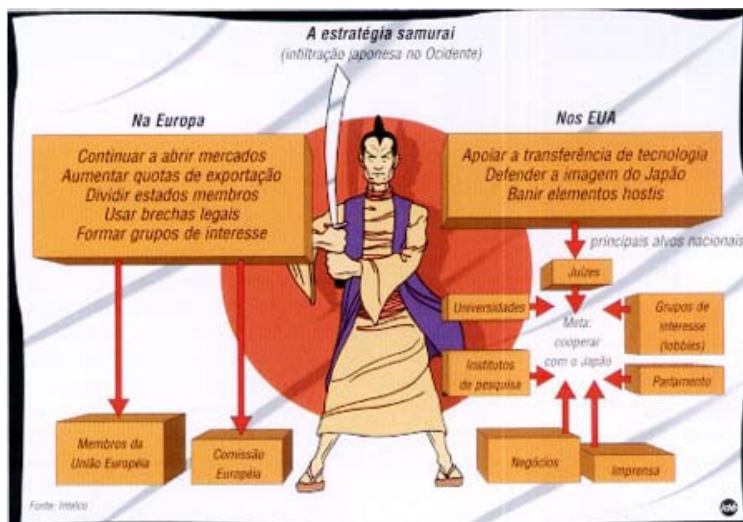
A estratégia samurai
(infiltração japonesa no Ocidente)

Na Europa

Continuar a abrir mercados
Aumentar quotas de exportação
Dividir estados membros
Usar brechas legais
Formar grupos de interesse

Membros da União Européia

Comissão Européia

Nos EUA

Apoiar a transferência de tecnologia
Defender a imagem do Japão
Banir elementos hostis

principais alvos nacionais

Juízes

Universidades

Meta: cooperar com o Japão

Grupos de interesse (lobbies)

Institutos de pesquisa

Parlamento

Negócios

Imprensa

Fonte: Intelco